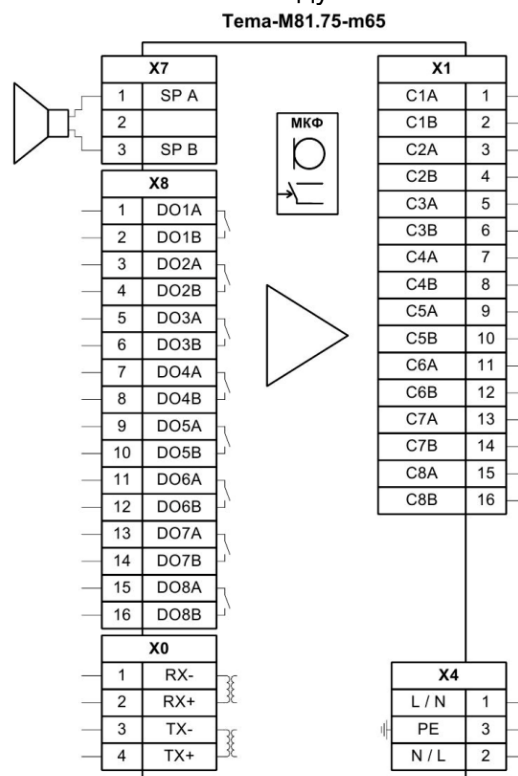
Тема-M81.75-m65

X7
| 1 | SP A |
|---|---|
| 2 | |
| 3 | SP B |

МКФ

X8
| 1 | DO1A |
|---|---|
| 2 | DO1B |
| 3 | DO2A |
| 4 | DO2B |
| 5 | DO3A |
| 6 | DO3B |
| 7 | DO4A |
| 8 | DO4B |
| 9 | DO5A |
| 10 | DO5B |
| 11 | DO6A |
| 12 | DO6B |
| 13 | DO7A |
| 14 | DO7B |
| 15 | DO8A |
| 16 | DO8B |

X0
| 1 | RX- |
|---|---|
| 2 | RX+ |
| 3 | TX- |
| 4 | TX+ |

X1
| C1A | 1 |
|---|---|
| C1B | 2 |
| C2A | 3 |
| C2B | 4 |
| C3A | 5 |
| C3B | 6 |
| C4A | 7 |
| C4B | 8 |
| C5A | 9 |
| C5B | 10 |
| C6A | 11 |
| C6B | 12 |
| C7A | 13 |
| C7B | 14 |
| C8A | 15 |
| C8B | 16 |

X4
| L / N | 1 |
|---|---|
| PE | 3 |
| N / L | 2 |